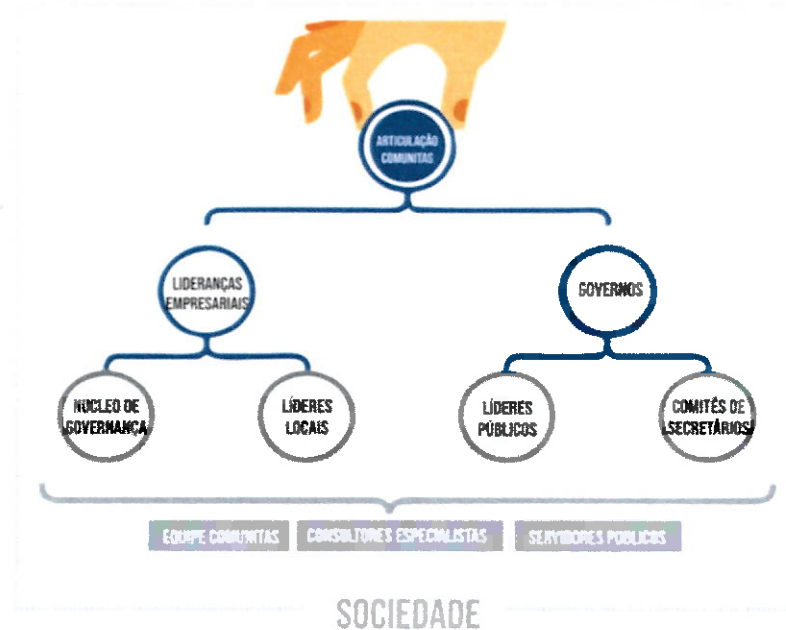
ARTICULAÇÃO COMUNITAS

LIDERANÇAS EMPRESARIAIS

GOVERNOS

NUCLEO DE GOVERNANÇA

LÍDERES LOCAIS

LÍDERES PÚBLICOS

COMITÊS DE SECRETÁRIOS

EQUIPE COMUNITAS

CONSULTORES ESPECIALISTAS

SERVIDORES PÚBLICOS

SOCIEDADE